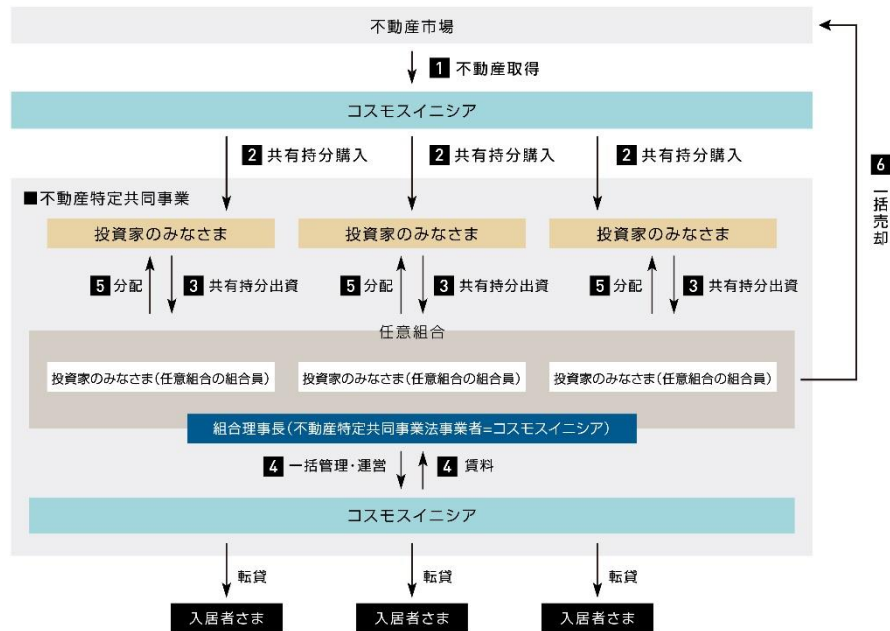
不動産市場

1 不動産取得

コスモスイニシア

2 共有持分購入

2 共有持分購入

2 共有持分購入

6 一括売却

■不動産特定共同事業

投資家のみなさま

投資家のみなさま

投資家のみなさま

5 分配

3 共有持分出資

5 分配

3 共有持分出資

5 分配

3 共有持分出資

任意組合

投資家のみなさま(任意組合の組合員)

投資家のみなさま(任意組合の組合員)

投資家のみなさま(任意組合の組合員)

組合理事長(不動産特定共同事業法事業者=コスモスイニシア)

4 一括管理・運営

4 賃料

コスモスイニシア

転貸

転貸

転貸

入居者さま

入居者さま

入居者さま